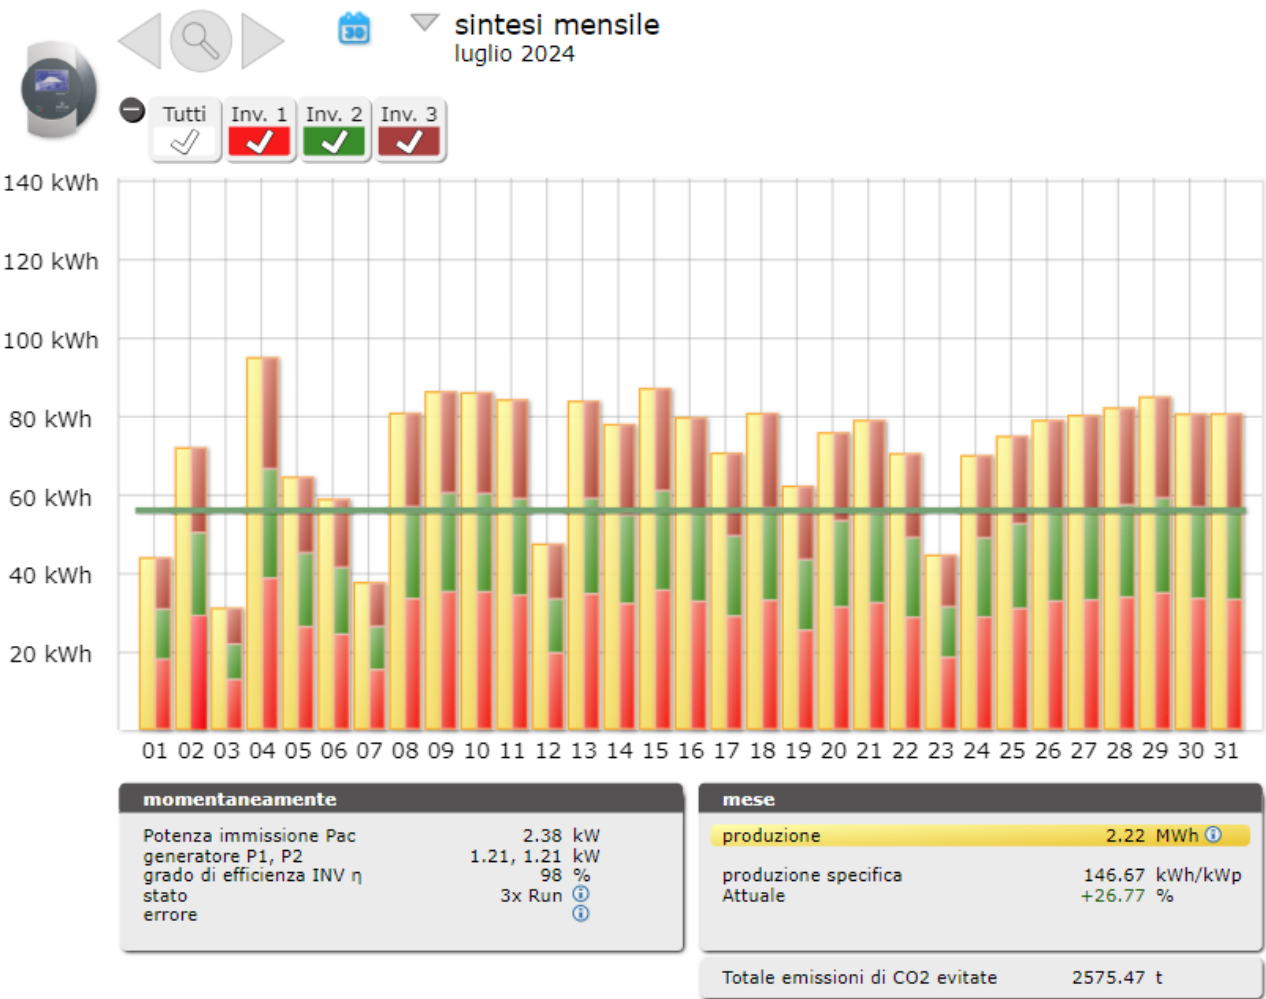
30

sintesi mensile
luglio 2024

Tutti | Inv. 1 | Inv. 2 | Inv. 3

140 kWh
120 kWh
100 kWh
80 kWh
60 kWh
40 kWh
20 kWh

01 02 03 04 05 06 07 08 09 10 11 12 13 14 15 16 17 18 19 20 21 22 23 24 25 26 27 28 29 30 31

momentaneamente

| | | |
|---|---|---|
| Potenza immissione Pac | 2.38 | kW |
| generatore P1, P2 | 1.21, 1.21 | kW |
| grado di efficienza INV η | 98 | % |
| stato | 3x Run | |
| errore | | |

mese

| | | |
|---|---|---|
| produzione | 2.22 | MWh |
| produzione specifica | 146.67 | kWh/kWp |
| Attuale | +26.77 | % |

Totale emissioni di CO2 evitate 2575.47 t